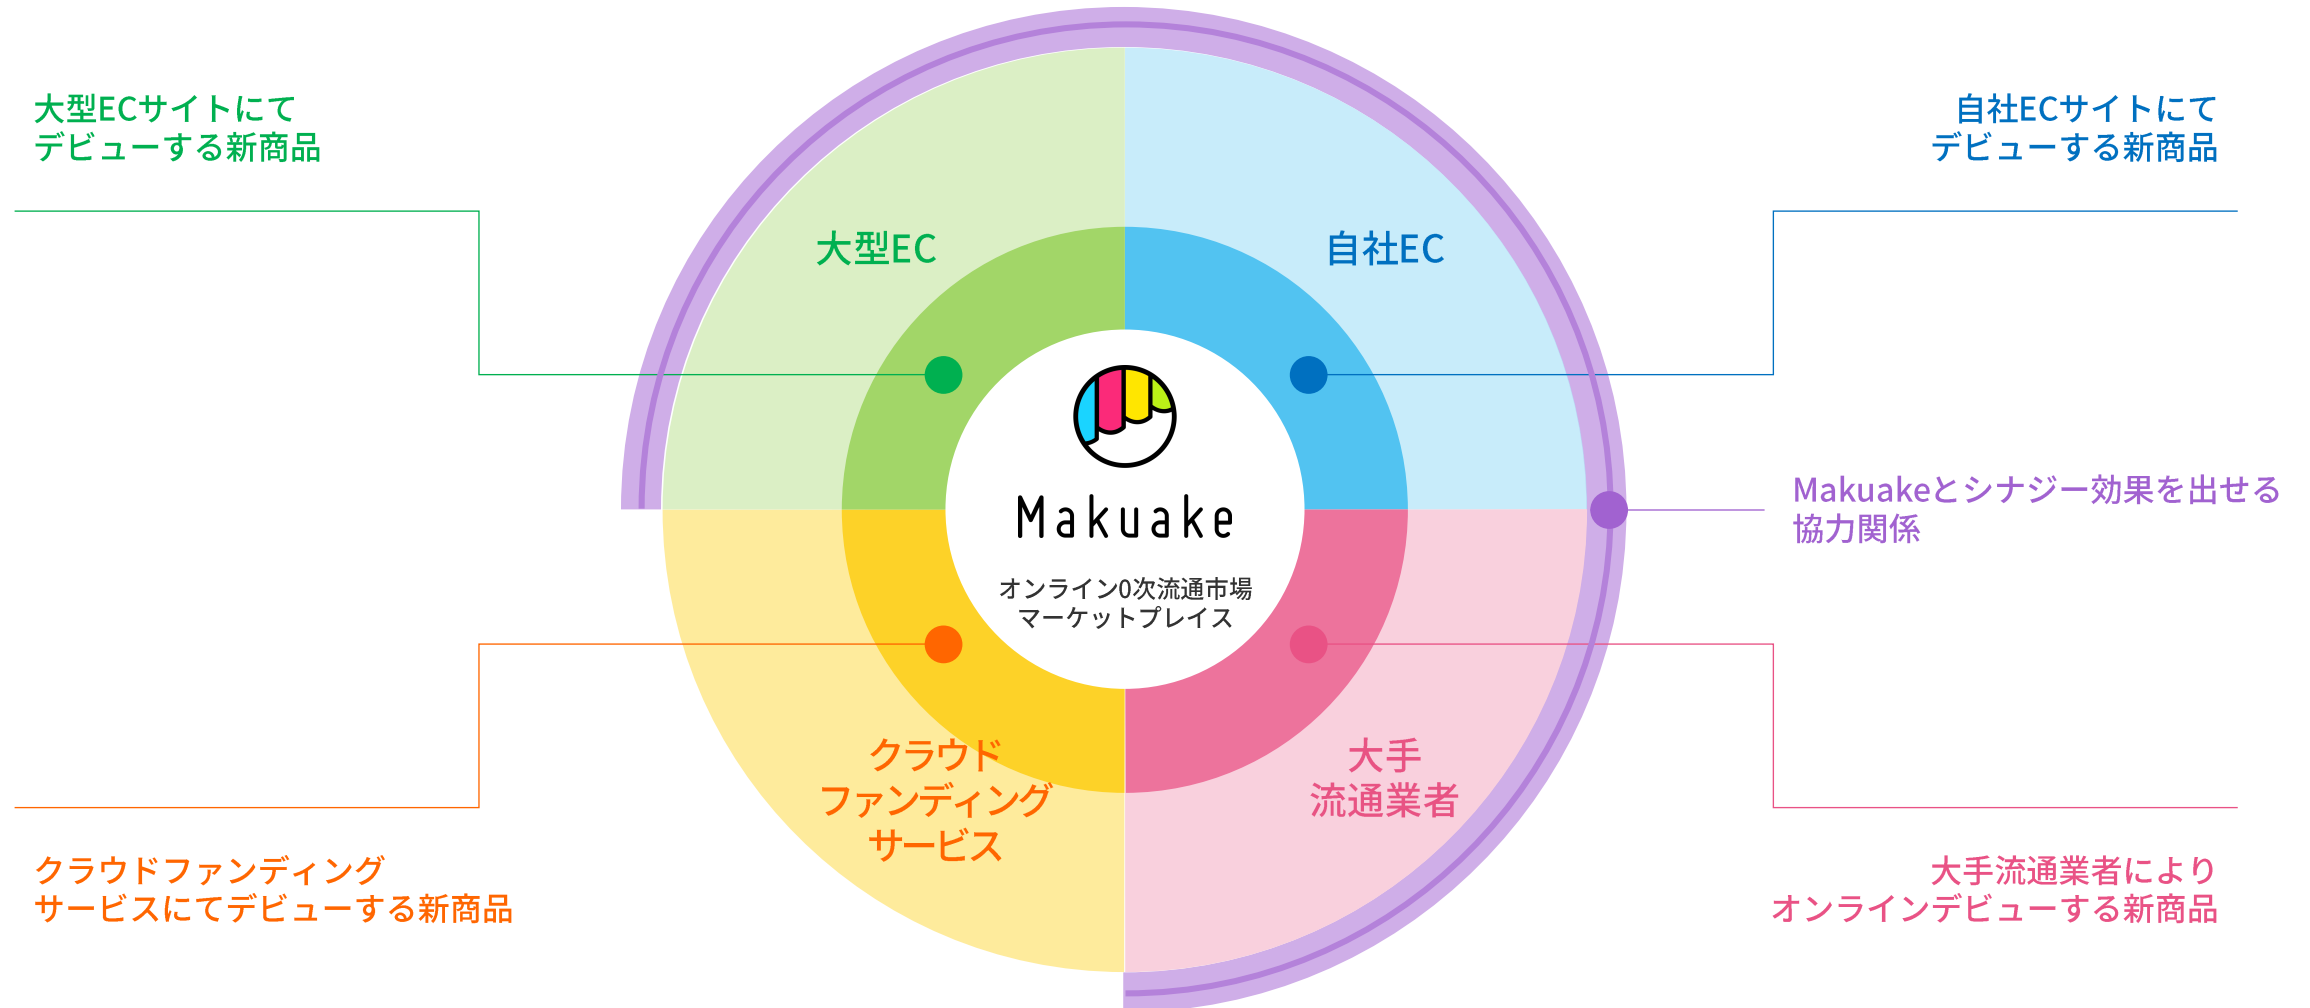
大型ECサイトにて
デビューする新商品

自社ECサイトにて
デビューする新商品

大型EC

自社EC

Makuake

オンライン0次流通市場
マーケットプレイス

Makuakeとシナジー効果を出せる
協力関係

クラウド
ファンディング
サービス

大手
流通業者

クラウドファンディング
サービスにてデビューする新商品

大手流通業者により
オンラインデビューする新商品